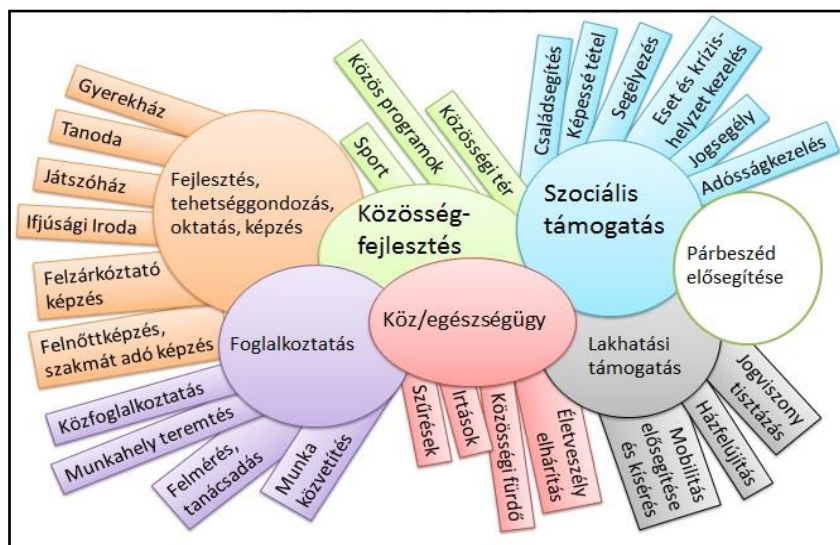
Gyerekház
Tanoda
Játszóház
Ifjúsági Iroda
Felzárkóztató képzés
Felnőttképzés, szakmát adó képzés
Fejlesztés, tehetséggondozás, oktatás, képzés
Sport
Közös programok
Közösségi tér
Közösség-fejlesztés
Családsegítés
Képessé tétel
Segélyezés
Eset és krízis-helyzet kezelés
Jogsegély
Adósságkezelés
Szociális támogatás
Párbeszéd elősegítése
Foglalkoztatás
Köz/egészségügy
Lakhatási támogatás
Közfoglalkoztatás
Munkahely teremtés
Felmérés, tanácsadás
Munka közvetítés
Szűrések
Irtások
Közösségi fürdő
Életveszély elhárítás
Mobilitás elősegítése és kísérés
Házfelújítás
Jogviszony tisztázás